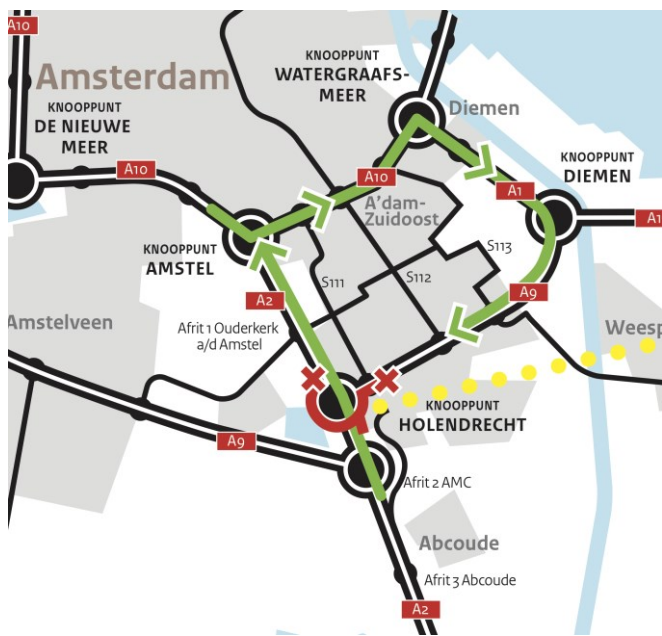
A10

Amsterdam

KNOOPPUNT
WATERGRAAFSMEER

Diemen

KNOOPPUNT
DE NIEUWE
MEER

A10

A10

KNOOPPUNT
DIEMEN

A1

A1

A'dam-
Zuidoost

KNOOPPUNT
AMSTEL

S113

S111

S112

A2

A9

Amstelveen

Afrit 1 Ouderkerk
a/d Amstel

Weesp

KNOOPPUNT
HOLENDRECHT

A9

Afrit 2 AMC

Abcoude

Afrit 3 Abcoude

A2